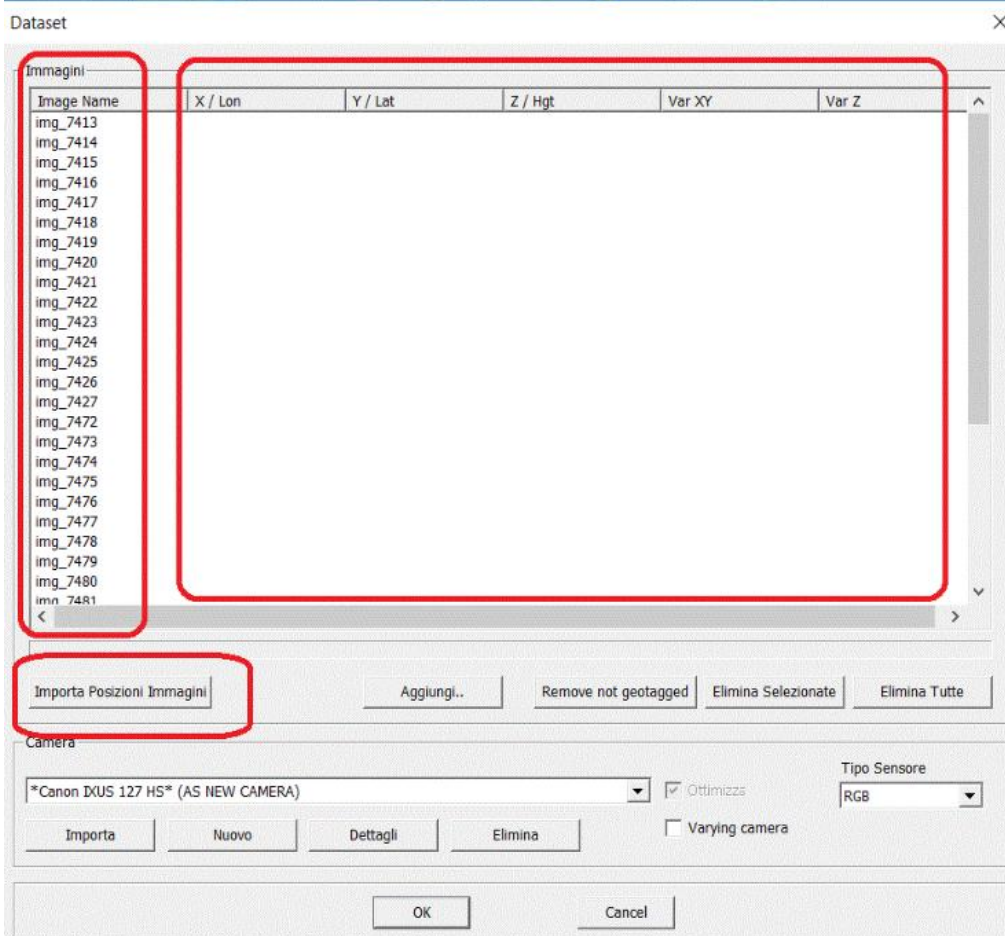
Dataset

Immagini

| Image Name | X / Lon | Y / Lat | Z / Hgt | Var XY | Var Z |
|---|---|---|---|---|---|
| img_7413 | | | | | |
| img_7414 | | | | | |
| img_7415 | | | | | |
| img_7416 | | | | | |
| img_7417 | | | | | |
| img_7418 | | | | | |
| img_7419 | | | | | |
| img_7420 | | | | | |
| img_7421 | | | | | |
| img_7422 | | | | | |
| img_7423 | | | | | |
| img_7424 | | | | | |
| img_7425 | | | | | |
| img_7426 | | | | | |
| img_7427 | | | | | |
| img_7472 | | | | | |
| img_7473 | | | | | |
| img_7474 | | | | | |
| img_7475 | | | | | |
| img_7476 | | | | | |
| img_7477 | | | | | |
| img_7478 | | | | | |
| img_7479 | | | | | |
| img_7480 | | | | | |
| img_7481 | | | | | |

Importa Posizioni Immagini

Aggiungi..

Remove not geotagged

Elimina Selezionate

Elimina Tutte

Camera

*Canon IXUS 127 HS* (AS NEW CAMERA)

Ottimizza

Tipo Sensore

RGB

Importa

Nuovo

Dettagli

Elimina

Varying camera

OK

Cancel